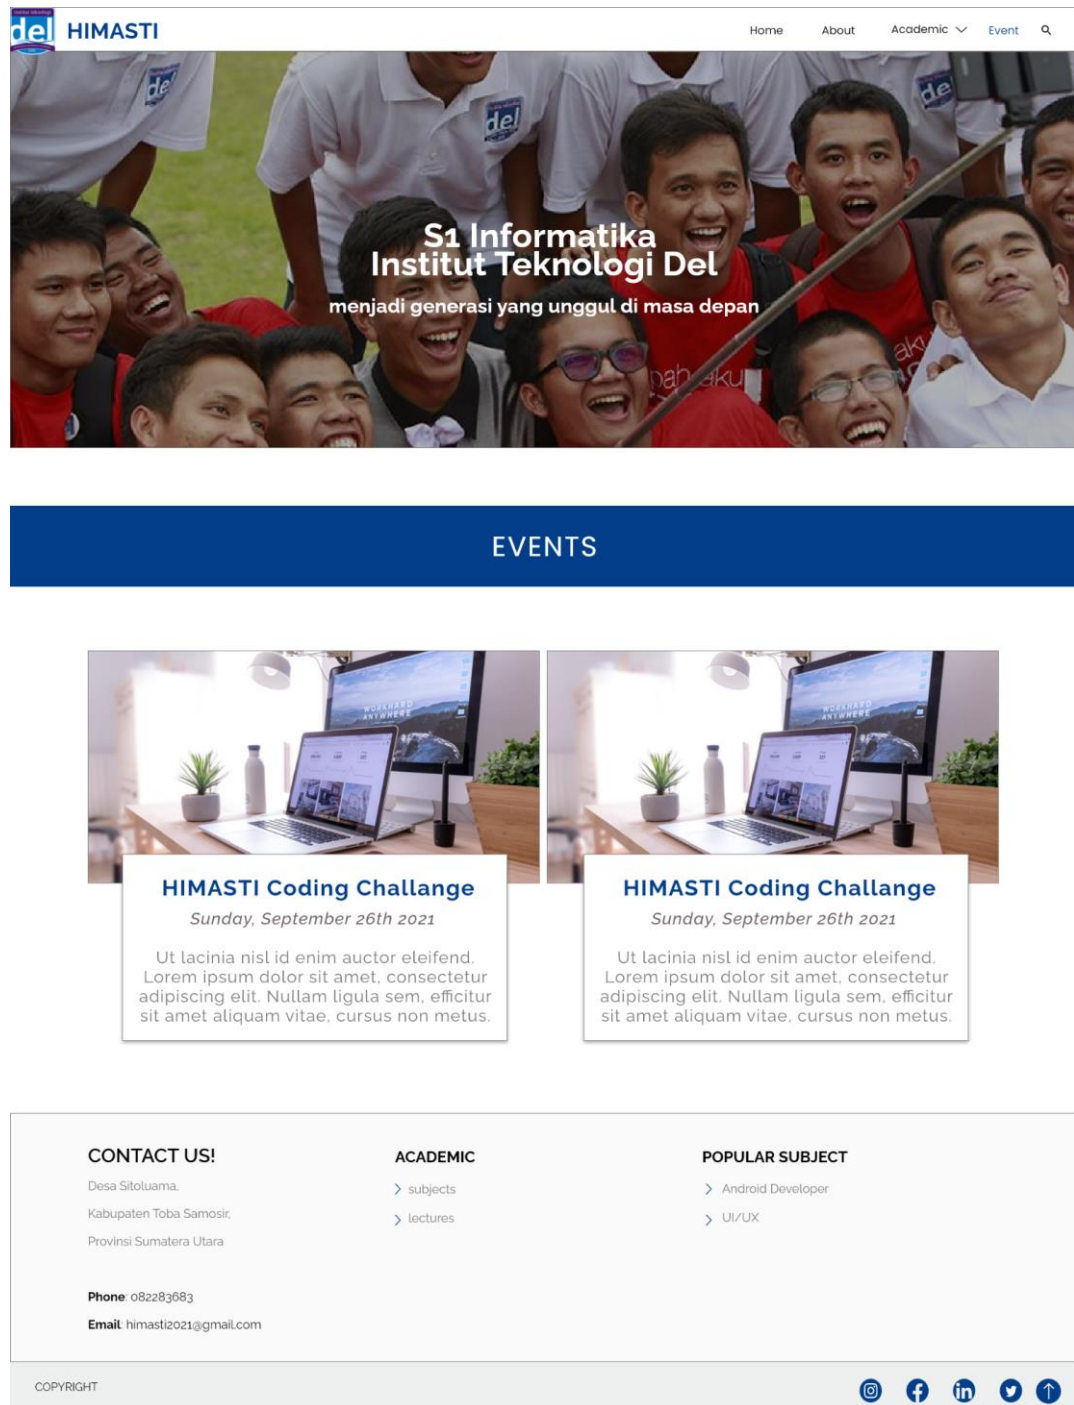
del HIMASTI

Home About Academic Event

S1 Informatika
Institut Teknologi Del

menjadi generasi yang unggul di masa depan

EVENTS

HIMASTI Coding Challange
Sunday, September 26th 2021

Ut lacinia nisl id enim auctor eleifend. Lorem ipsum dolor sit amet, consectetur adipiscing elit. Nullam ligula sem, efficitur sit amet aliquam vitae, cursus non metus.

HIMASTI Coding Challange
Sunday, September 26th 2021

Ut lacinia nisl id enim auctor eleifend. Lorem ipsum dolor sit amet, consectetur adipiscing elit. Nullam ligula sem, efficitur sit amet aliquam vitae, cursus non metus.

CONTACT US!
Desa Sitoluama,
Kabupaten Toba Samosir,
Provinsi Sumatera Utara

Phone: 082283683
Email: himasti2021@gmail.com

ACADEMIC
subjects
lectures

POPULAR SUBJECT
Android Developer
UI/UX

COPYRIGHT